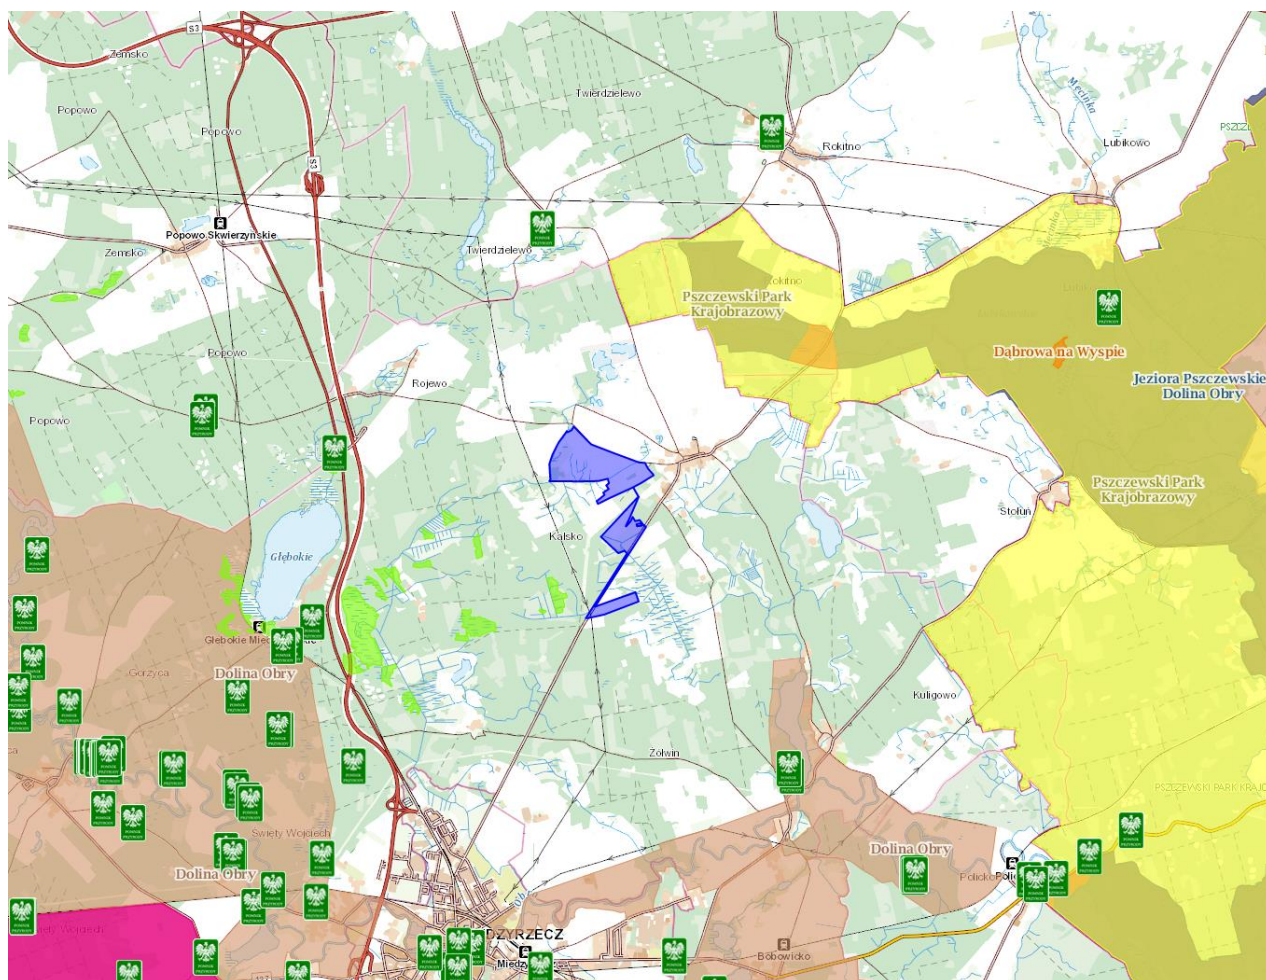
Zemsko
S3
Popowo
Popowo
S3
Twierdzielewo
Rokitno
Lubikowo
Mierzynka
PSZCZ
Popowo Skwierzyńskie
Zemsko
Twierdzielewo
Rokitno
Pszczewski Park Krajobrazowy
Popowo
Dąbrowa na Wyspie
Rojewo
Jeziora Pszczewskie i Dolina Obry
Popowo
Pszczewski Park Krajobrazowy
Stołuń
Kalsko
Głębokie
Głębokie Miedz
Garzyca
Dolina Obry
Kuligowo
Żółwin
PSZCZEWSKI PARK KRAJO
Święty Wojciech
Dolina Obry
Dolina Obry
Policko
Polic
Święty Wojciech
MIĘDZYRZECZ
Międ
Bobowicko
POMNIK PRZYRODY